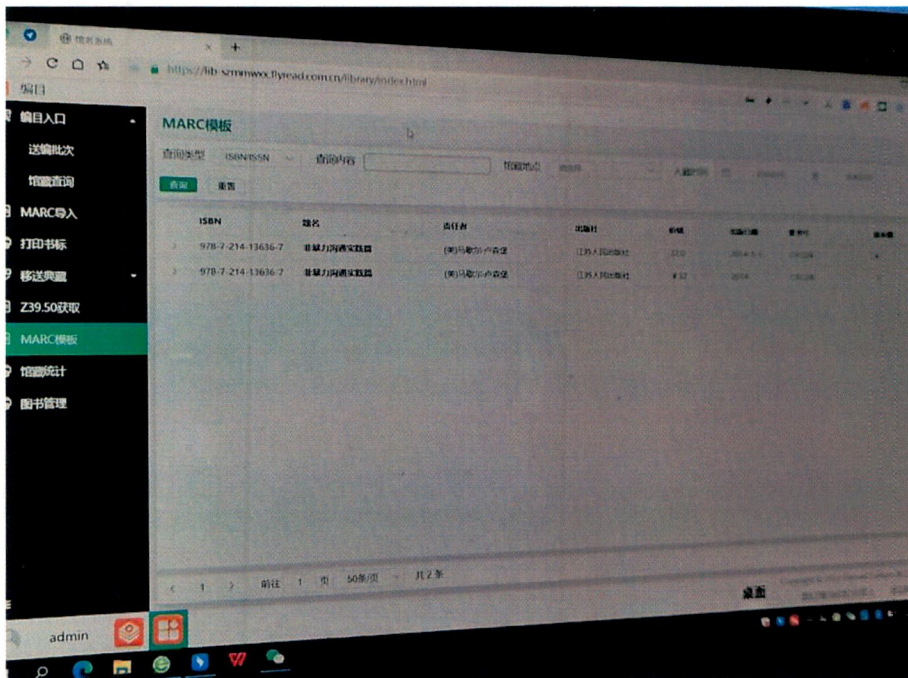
馆务系统

https://lib-szmmwx.flyread.com.cn/library/index.html

编目

编目入口

送编批次

馆藏查询

MARC导入

打印书标

移送典藏

Z39.50获取

MARC模板

馆藏统计

图书管理

admin

MARC模板

查询类型 ISBN/ISSN 查询内容 馆藏地点

查询 重置

| | ISBN | 题名 | 责任者 | 出版社 | 价格 | 出版日期 | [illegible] | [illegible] |
|---|---|---|---|---|---|---|---|---|
| > | 978-7-214-13636-7 | 非暴力沟通实践篇 | (美)马歇尔·卢森堡 | 江苏人民出版社 | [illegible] | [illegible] | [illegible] | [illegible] |
| > | 978-7-214-13636-7 | 非暴力沟通实践篇 | (美)马歇尔·卢森堡 | 江苏人民出版社 | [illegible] | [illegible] | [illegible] | |

< 1 > 前往 1 页 50条/页 共2条

桌面